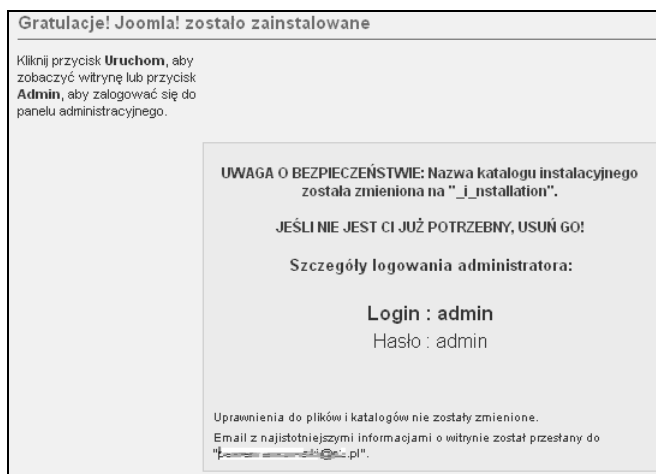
Gratulacje! Joomla! zostało zainstalowane

Kliknij przycisk **Uruchom**, aby zobaczyć witrynę lub przycisk **Admin**, aby zalogować się do panelu administracyjnego.

UWAGA O BEZPIECZEŃSTWIE: Nazwa katalogu instalacyjnego została zmieniona na "_i_nstallation".

JEŚLI NIE JEST CI JUŻ POTRZEBNY, USUŃ GO!

Szczegóły logowania administratora:

Login : admin
Hasło : admin

Uprawnienia do plików i katalogów nie zostały zmienione.

Email z najistotniejszymi informacjami o witrynie został przesłany do "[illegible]@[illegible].pl".